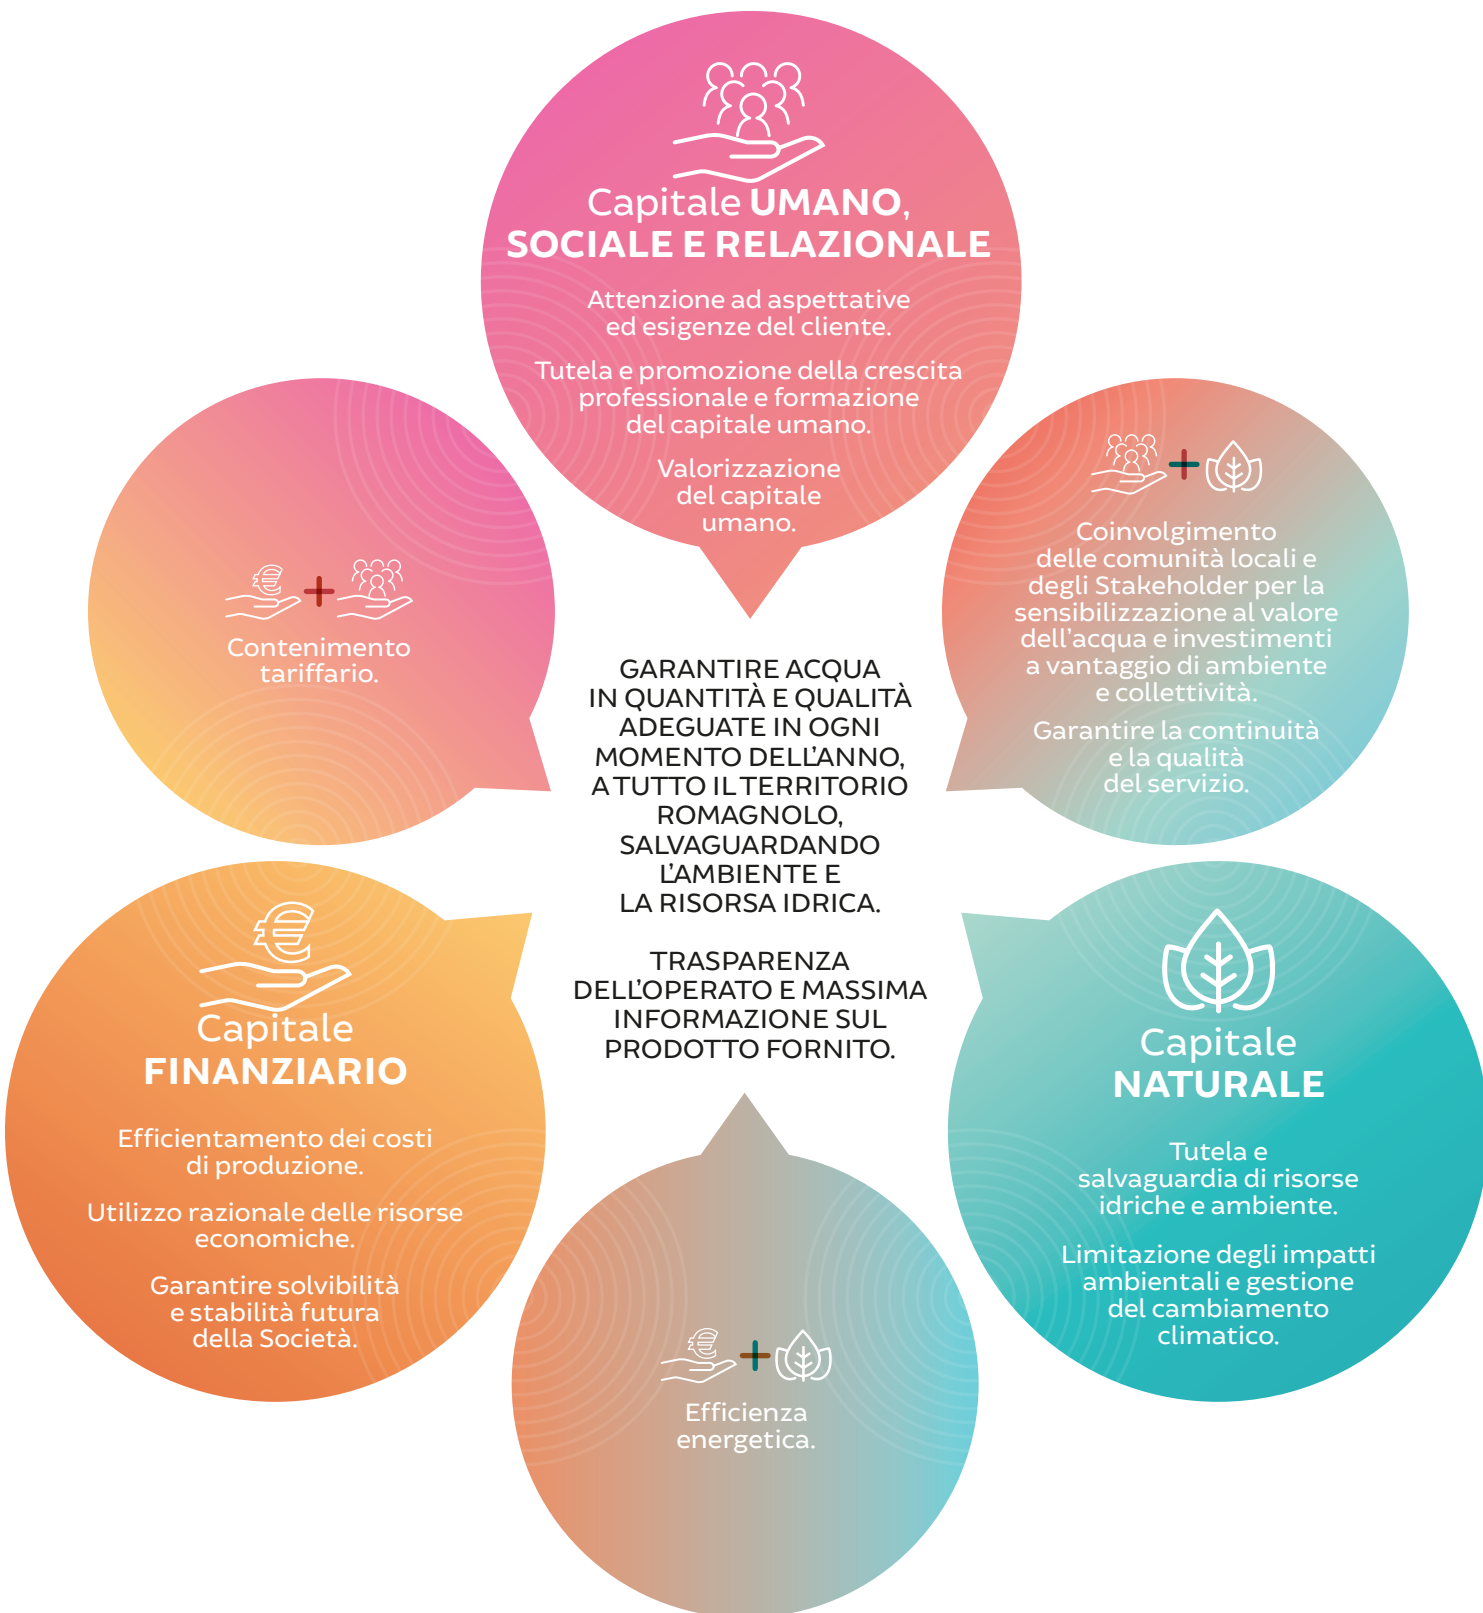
Capitale UMANO, SOCIALE E RELAZIONALE

Attenzione ad aspettative ed esigenze del cliente.

Tutela e promozione della crescita professionale e formazione del capitale umano.

Valorizzazione del capitale umano.

Contenimento tariffario.

Coinvolgimento delle comunità locali e degli Stakeholder per la sensibilizzazione al valore dell'acqua e investimenti a vantaggio di ambiente e collettività.

Garantire la continuità e la qualità del servizio.

GARANTIRE ACQUA IN QUANTITÀ E QUALITÀ ADEGUATE IN OGNI MOMENTO DELL'ANNO, A TUTTO IL TERRITORIO ROMAGNOLO, SALVAGUARDANDO L'AMBIENTE E LA RISORSA IDRICA.

TRASPARENZA DELL'OPERATO E MASSIMA INFORMAZIONE SUL PRODOTTO FORNITO.

Capitale FINANZIARIO

Efficientamento dei costi di produzione.

Utilizzo razionale delle risorse economiche.

Garantire solvibilità e stabilità futura della Società.

Capitale NATURALE

Tutela e salvaguardia di risorse idriche e ambiente.

Limitazione degli impatti ambientali e gestione del cambiamento climatico.

Efficienza energetica.